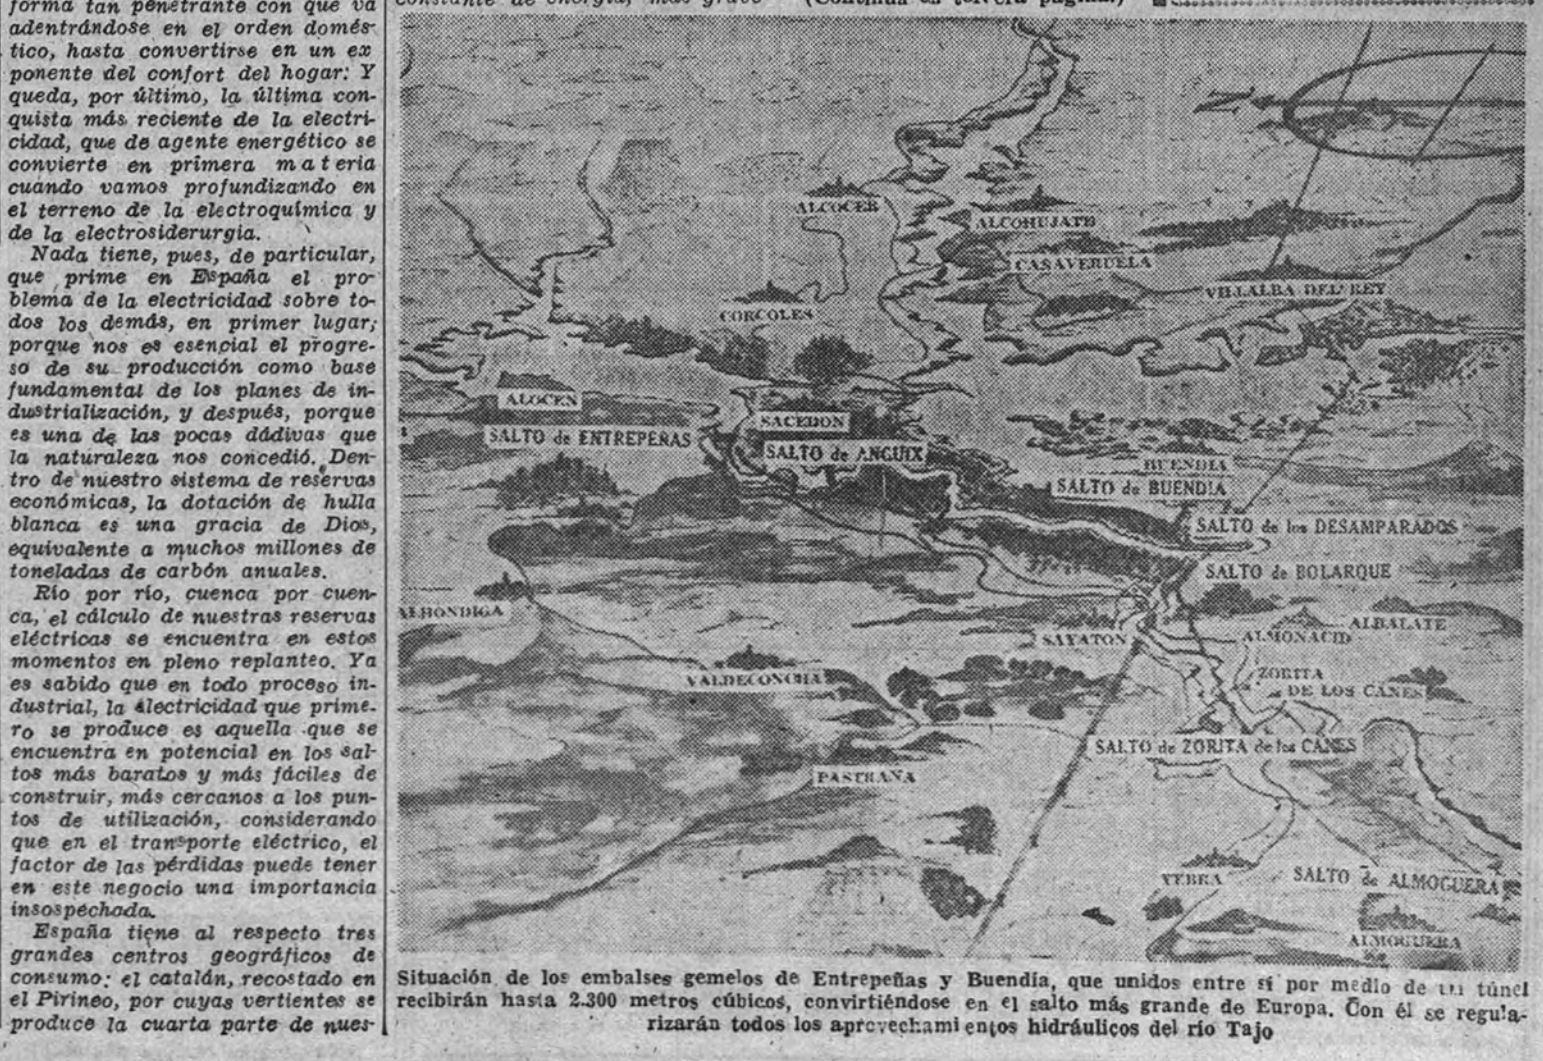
forma tan penetrante con que va adentrándose en el orden doméstico, hasta convertirse en un exponente del confort del hogar: Y queda, por último, la última conquista más reciente de la electricidad, que de agente energético se convierte en primera materia cuando vamos profundizando en el terreno de la electroquímica y de la electrosiderurgia.

Nada tiene, pues, de particular, que prime en España el problema de la electricidad sobre todos los demás, en primer lugar, porque nos es esencial el progreso de su producción como base fundamental de los planes de industrialización, y después, porque es una de las pocas dádivas que la naturaleza nos concedió. Dentro de nuestro sistema de reservas económicas, la dotación de hulla blanca es una gracia de Dios, equivalente a muchos millones de toneladas de carbón anuales.

Río por río, cuenca por cuenca, el cálculo de nuestras reservas eléctricas se encuentra en estos momentos en pleno replanteo. Ya es sabido que en todo proceso industrial, la electricidad que primero se produce es aquella que se encuentra en potencial en los saltos más baratos y más fáciles de construir, más cercanos a los puntos de utilización, considerando que en el transporte eléctrico, el factor de las pérdidas puede tener en este negocio una importancia insospechada.

España tiene al respecto tres grandes centros geográficos de consumo: el catalán, recostado en el Pirineo, por cuyas vertientes se produce la cuarta parte de nues-

constante de energía, más grave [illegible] (Continúa en tercera página)

ALOCER
ALCOHUJATE
CASAVERUELA
VILLALBA DEL REY
CORCOLES
ALOCEN
SACEDON
SALTO de ENTREPEÑAS
SALTO de ANGUIX
BUENDIA
SALTO de BUENDIA
SALTO de los DESAMPARADOS
SALTO de BOLARQUE
ALBONDIGA
SAYATON
ALMONACID
ALBALATE
ZORITA DE LOS CANES
VALDECONCHA
SALTO de ZORITA de los CANES
PASTRANA
YEBRA
SALTO de ALMOGUERA
ALMOGUERA

Situación de los embalses gemelos de Entrepeñas y Buendía, que unidos entre sí por medio de un túnel recibirán hasta 2.300 metros cúbicos, convirtiéndose en el salto más grande de Europa. Con él se regularizarán todos los aprovechamientos hidráulicos del río Tajo